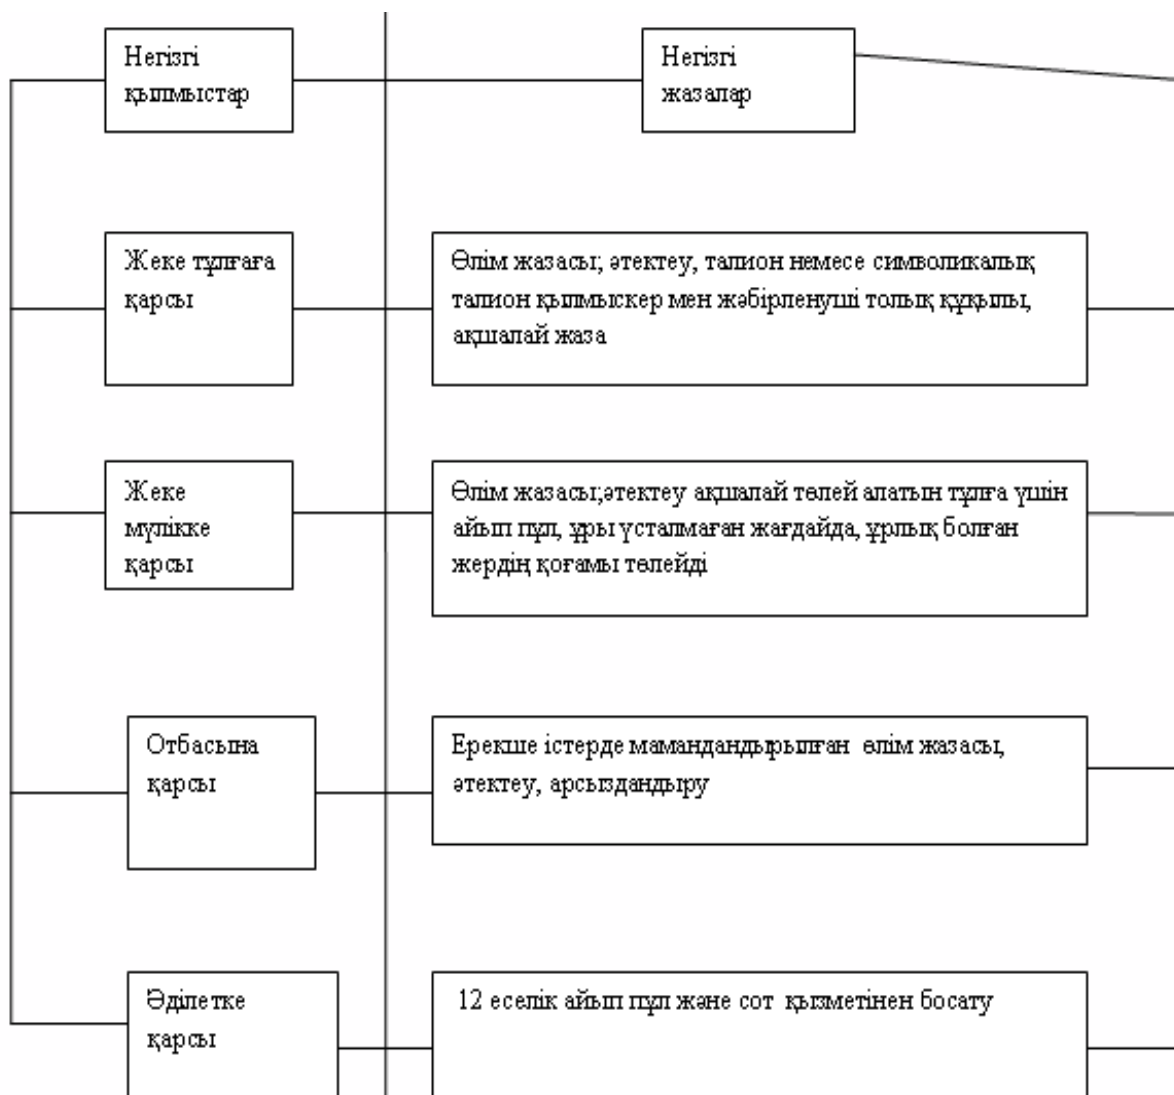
Негізгі қылмыстар

Негізгі жазалар

Жеке тұлғаға қарсы

Өлім жазасы; әтектеу, талион немесе символикалық талион қылмыскер мен жәбірленуші толық құқылы, ақшалай жаза

Жеке мүлікке қарсы

Өлім жазасы;әтектеу ақшалай төлей алатын тұлға үшін айып пұл, ұры ұсталмаған жағдайда, ұрлық болған жердің қоғамы төлейді

Отбасына қарсы

Ерекше істерде мамандандырылған өлім жазасы, әтектеу, арсыздандыру

Әділетке қарсы

12 еселік айып пұл және сот қызметінен босату